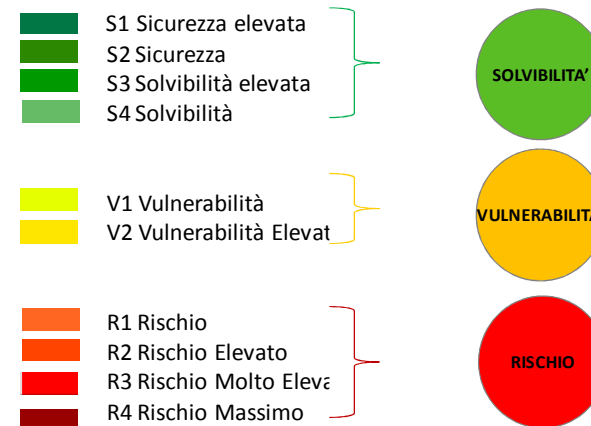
S1 Sicurezza elevata
S2 Sicurezza
S3 Solvibilità elevata
S4 Solvibilità

SOLVIBILITA'

V1 Vulnerabilità
V2 Vulnerabilità Elevat

VULNERABILITA

R1 Rischio
R2 Rischio Elevato
R3 Rischio Molto Eleva
R4 Rischio Massimo

RISCHIO